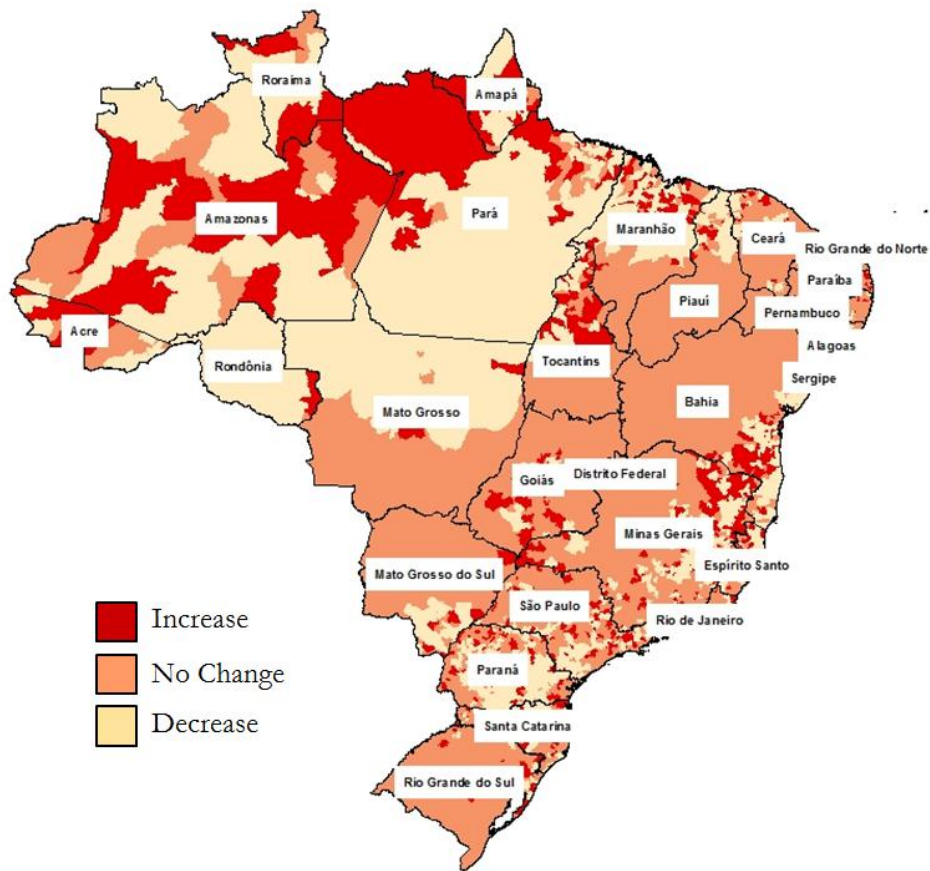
Roraima
Amapá
Amazonas
Pará
Maranhão
Ceará
Rio Grande do Norte
Paraíba
Piauí
Pernambuco
Alagoas
Acre
Rondônia
Tocantins
Sergipe
Mato Grosso
Bahia
Goiás
Distrito Federal
Minas Gerais
Espírito Santo
Mato Grosso do Sul
São Paulo
Rio de Janeiro
Paraná
Santa Catarina
Rio Grande do Sul

Increase
No Change
Decrease